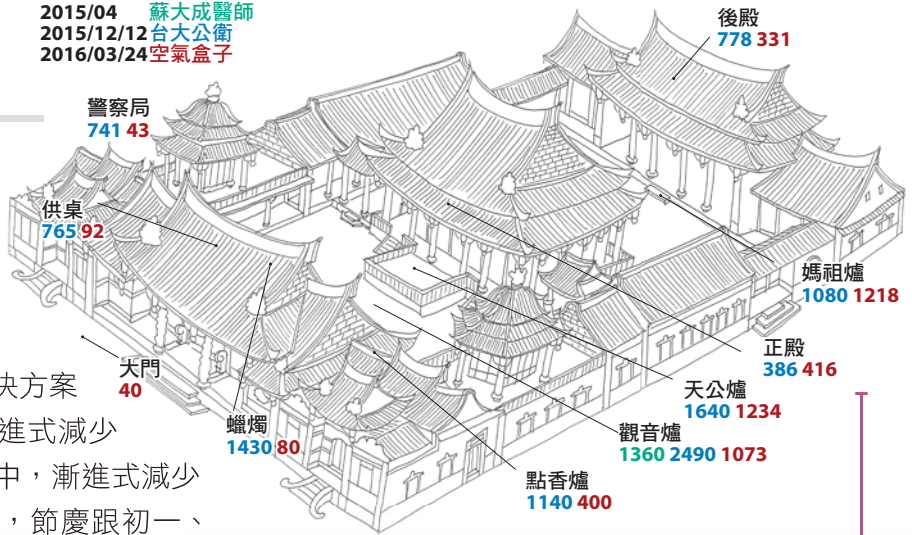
2015/04 蘇大成醫師
2015/12/12 台大公衛
2016/03/24 空氣盒子

後殿
778 331

警察局
741 43

供桌
765 92

媽祖爐
1080 1218

大門
40

正殿
386 416

天公爐
1640 1234

蠟燭
1430 80

觀音爐
1360 2490 1073

點香爐
1140 400

決方案
進式減少
中，漸進式減少
，節慶跟初一、